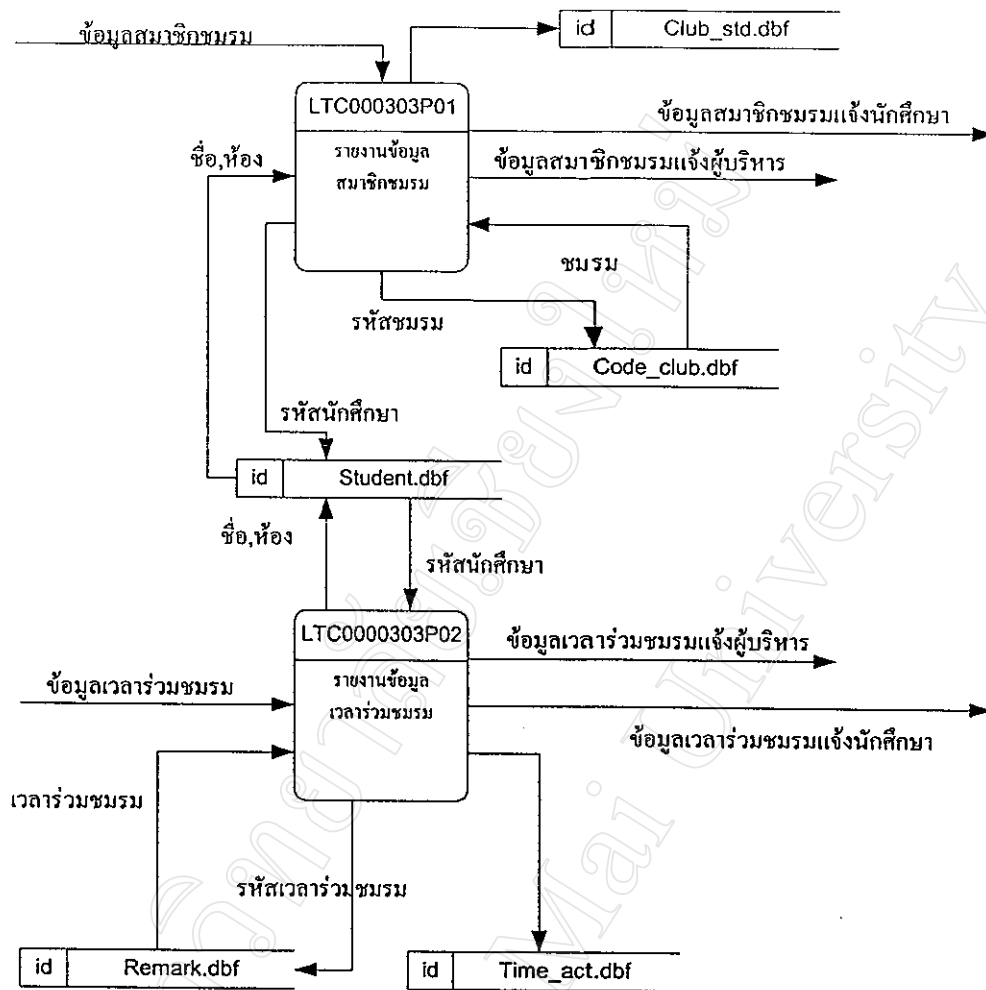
ข้อมูลสมาชิกชมรม

id | Club_std.dbf

LTC000303P01

รายงานข้อมูลสมาชิกชมรม

ข้อมูลสมาชิกชมรมแจ้งนักศึกษา

ชื่อ,ห้อง

ข้อมูลสมาชิกชมรมแจ้งผู้บริหาร

ชมรม

รหัสชมรม

id | Code_club.dbf

รหัสนักศึกษา

id | Student.dbf

ชื่อ,ห้อง

รหัสนักศึกษา

LTC0000303P02

รายงานข้อมูลเวลาร่วมชมรม

ข้อมูลเวลาร่วมชมรมแจ้งผู้บริหาร

ข้อมูลเวลาร่วมชมรม

ข้อมูลเวลาร่วมชมรมแจ้งนักศึกษา

เวลาร่วมชมรม

รหัสเวลาร่วมชมรม

id | Remark.dbf

id | Time_act.dbf

Chiang Mai University